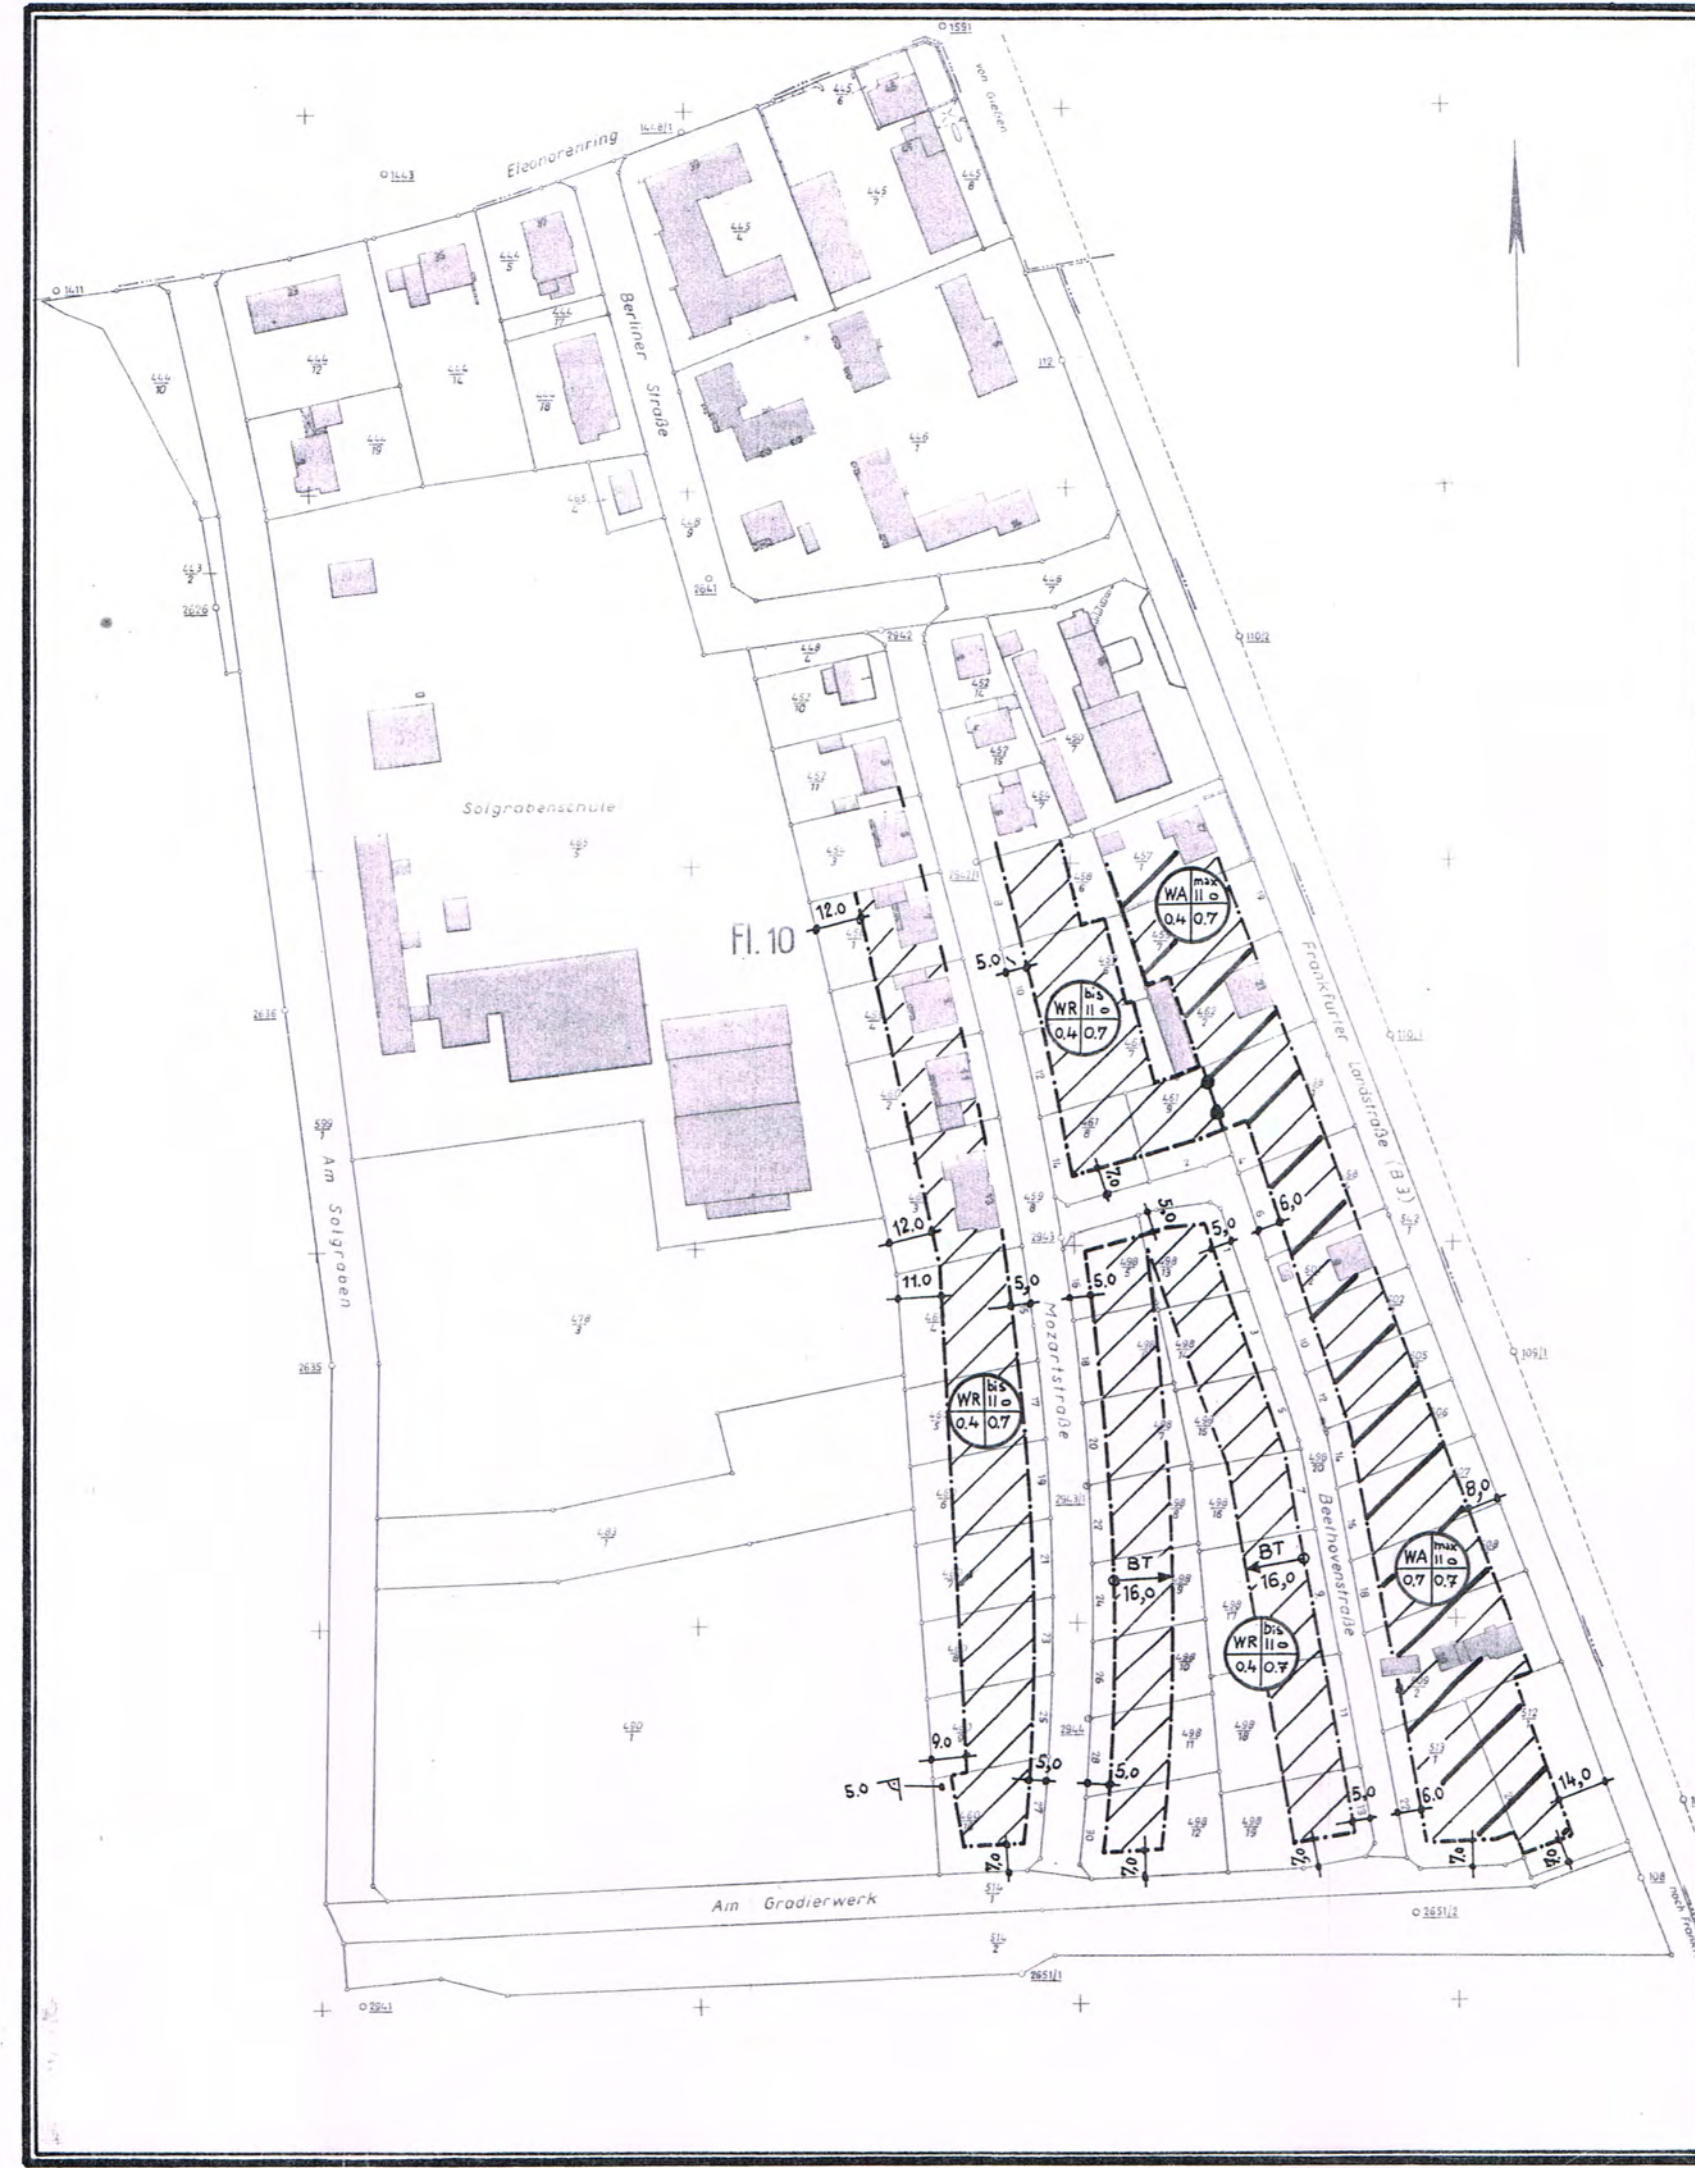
Eleonorenring

von Gießen

Berliner Straße

Solgrabenschule

Fl. 10

Frankfurter Landstraße (B 3)

Am Solgraben

Mozartstraße

Beethovenstraße

Am Gradierwerk

nach Frankfurt

| WA | max II o |
|---|---|
| 0,4 | 0,7 |

| WR | bis II o |
|---|---|
| 0,4 | 0,7 |

| WR | bis II o |
|---|---|
| 0,4 | 0,7 |

| WA | max II o |
|---|---|
| 0,7 | 0,7 |

| WR | bis II o |
|---|---|
| 0,4 | 0,7 |

12.0

5.0

12.0

11.0

5,0

5,0

5,0

5,0

16,0

7,0

BT 16,0

BT 16,0

8,0

9.0

5.0

5,0

5,0

5,0

6.0

14,0

7,0

7,0

7,0

7,0

7,0

1591

1443

1448/1

1411

112

110/2

110/1

109/1

108

2641

2942

2943

2943/1

2944

2636

2626

2635

2651/2

2651/1

2941